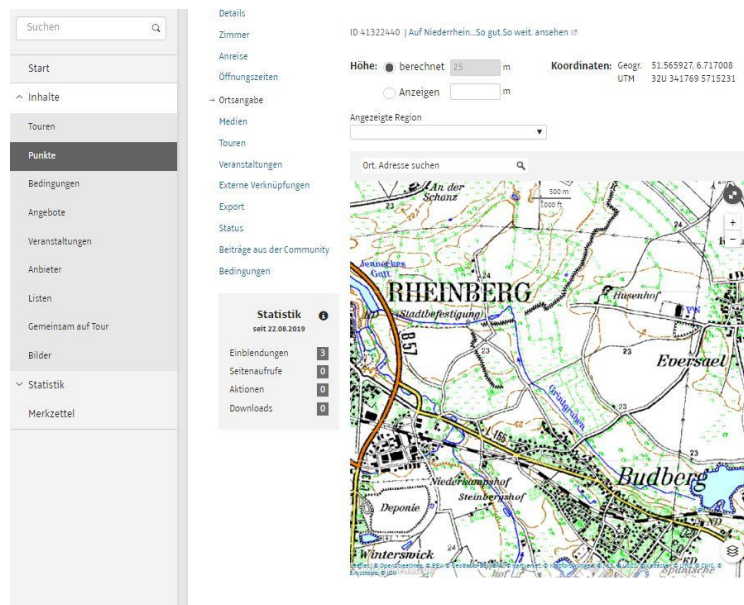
Suchen

Start

Inhalte

Touren

Punkte

Bedingungen

Angebote

Veranstaltungen

Anbieter

Listen

Gemeinsam auf Tour

Bilder

Statistik

Merkzettel

Details
Zimmer
Anreise
Öffnungszeiten
→ Ortsangabe
Medien
Touren
Veranstaltungen
Externe Verknüpfungen
Export
Status
Beiträge aus der Community
Bedingungen

Statistik
seit 22.08.2019

| Einblendungen | 3 |
|---|---|
| Seitenaufrufe | 0 |
| Aktionen | 0 |
| Downloads | 0 |

ID 41322440 | Auf Niederrhein...So gut.So weit. ansehen

Höhe: berechnet 25 m
Anzeigen m

Koordinaten: Geogr. 51.565927, 6.717008
UTM 32U 341769 5715231

Angezeigte Region

Ort, Adresse suchen

An der Schanz
500 m
1000 ft
RHEINBERG
(Stadtbefestigung)
Hasenhof
Eversael
57
24
23
Niederkampshof
Steinbergshof
Budberg
Deponie
Wintersmick
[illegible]